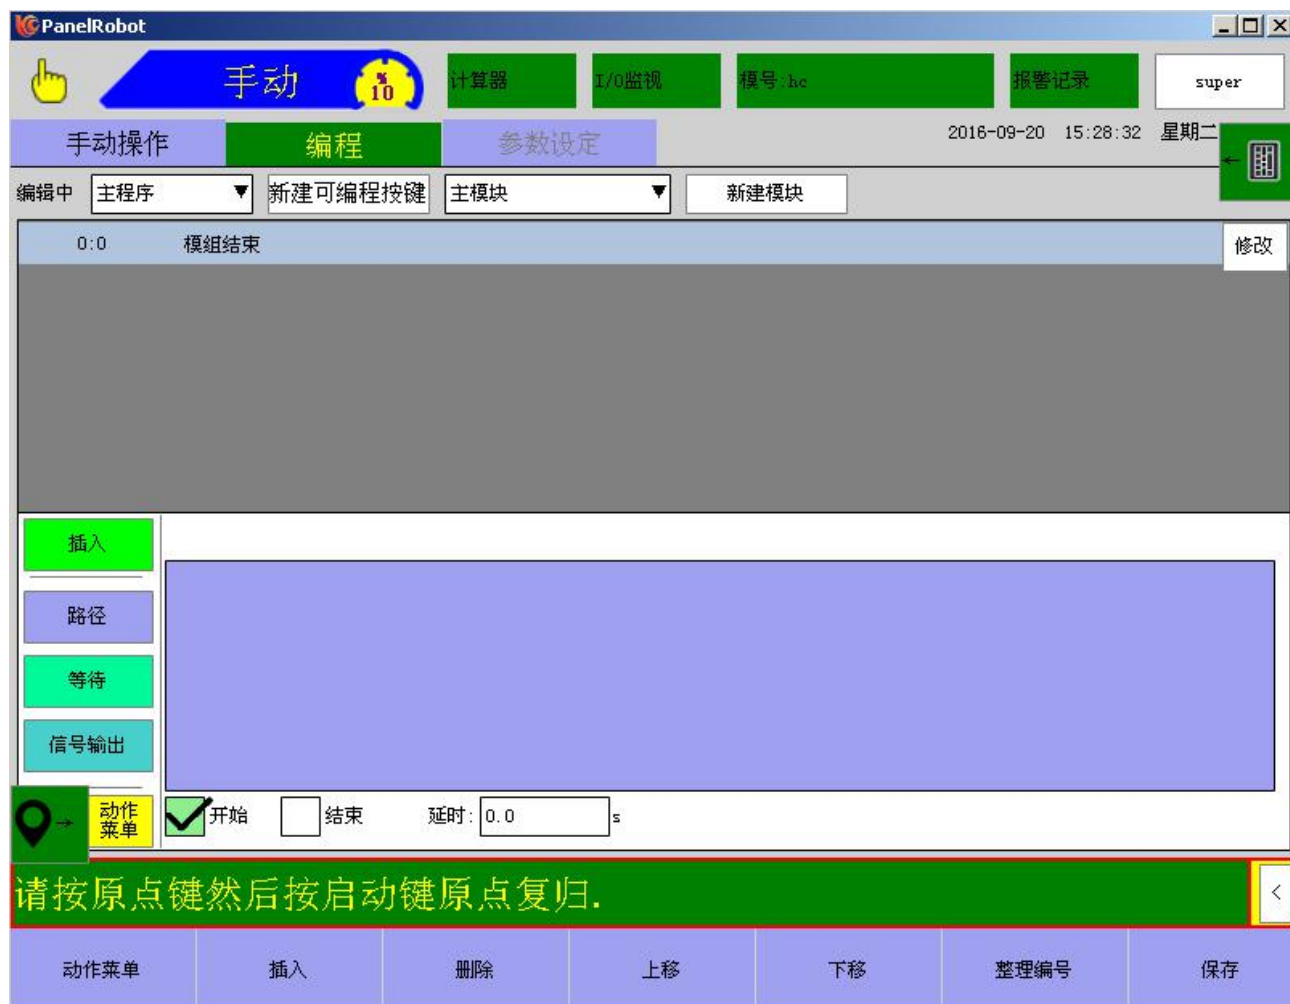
PanelRobot

手动 % 10 计算器 I/O监视 模号:hc 报警记录 super

手动操作 编程 参数设定 2016-09-20 15:28:32 星期二

编辑中 主程序 新建可编程按键 主模块 新建模块

0:0 模组结束 修改

插入

路径

等待

信号输出

动作菜单

开始 结束 延时: 0.0 s

请按原点键然后按启动键原点复归.

动作菜单 插入 删除 上移 下移 整理编号 保存